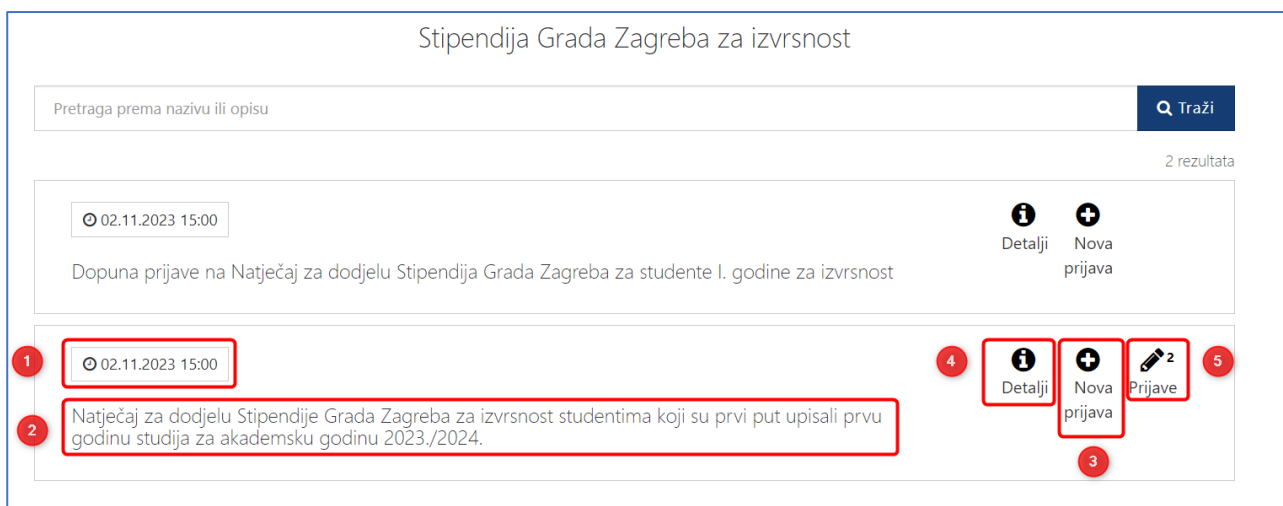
Stipendija Grada Zagreba za izvrsnost

Pretraga prema nazivu ili opisu

Traži

2 rezultata

02.11.2023 15:00

Detalji

Nova prijava

Dopuna prijave na Natječaj za dodjelu Stipendija Grada Zagreba za studente I. godine za izvrsnost

1

02.11.2023 15:00

2

Natječaj za dodjelu Stipendije Grada Zagreba za izvrsnost studentima koji su prvi put upisali prvu godinu studija za akademsku godinu 2023./2024.

4

Detalji

Nova prijava

3

2

Prijave

5